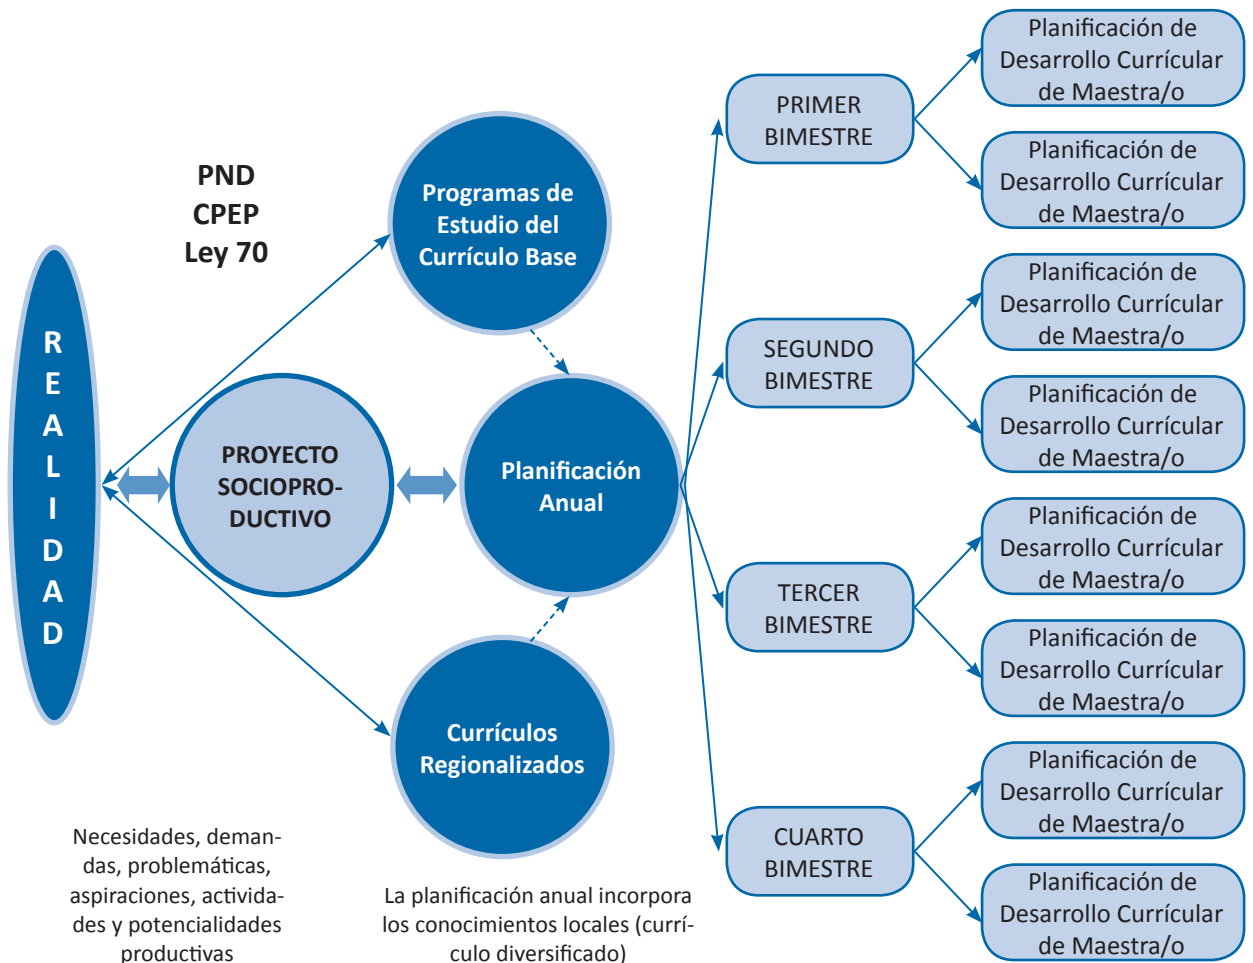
PND
CPEP
Ley 70

R E A L I D A D

Programas de Estudio del Currículo Base

PROYECTO SOCIOPRODUCTIVO

Planificación Anual

Currículos Regionalizados

PRIMER BIMESTRE

Planificación de Desarrollo Currícular de Maestra/o

Planificación de Desarrollo Currícular de Maestra/o

SEGUNDO BIMESTRE

Planificación de Desarrollo Currícular de Maestra/o

Planificación de Desarrollo Currícular de Maestra/o

TERCER BIMESTRE

Planificación de Desarrollo Currícular de Maestra/o

Planificación de Desarrollo Currícular de Maestra/o

CUARTO BIMESTRE

Planificación de Desarrollo Currícular de Maestra/o

Planificación de Desarrollo Currícular de Maestra/o

Necesidades, demandas, problemáticas, aspiraciones, actividades y potencialidades productivas

La planificación anual incorpora los conocimientos locales (currículo diversificado)